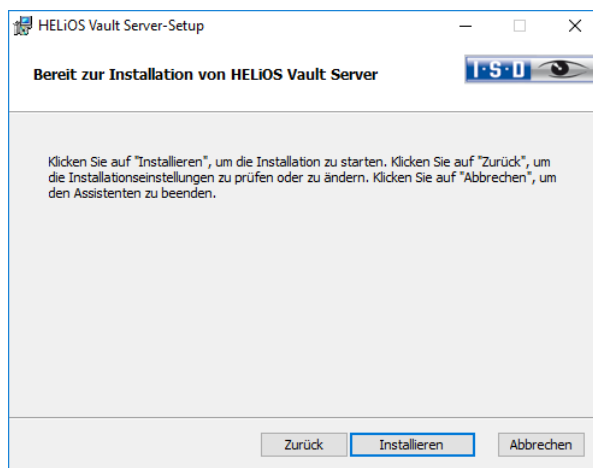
HELiOS Vault Server-Setup

Bereit zur Installation von HELiOS Vault Server

I·S·D

Klicken Sie auf "Installieren", um die Installation zu starten. Klicken Sie auf "Zurück", um die Installationseinstellungen zu prüfen oder zu ändern. Klicken Sie auf "Abbrechen", um den Assistenten zu beenden.

Zurück
Installieren
Abbrechen